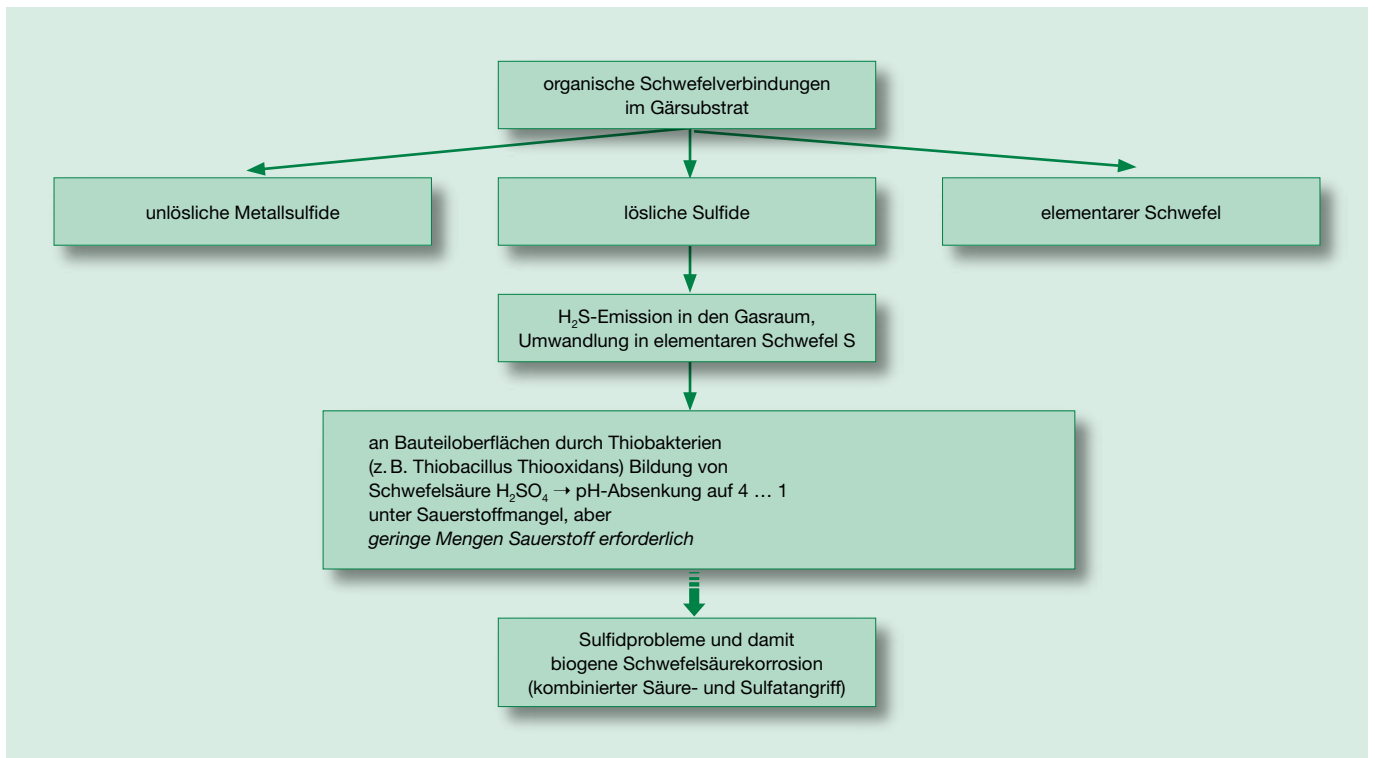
organische Schwefelverbindungen im Gärsubstrat

unlösliche Metallsulfide

lösliche Sulfide

elementarer Schwefel

$H_2S$-Emission in den Gasraum, Umwandlung in elementaren Schwefel S

an Bauteiloberflächen durch Thiobakterien (z. B. Thiobacillus Thiooxidans) Bildung von Schwefelsäure $H_2SO_4$ → pH-Absenkung auf 4 … 1 unter Sauerstoffmangel, aber geringe Mengen Sauerstoff erforderlich

Sulfidprobleme und damit biogene Schwefelsäurekorrosion (kombinierter Säure- und Sulfatangriff)